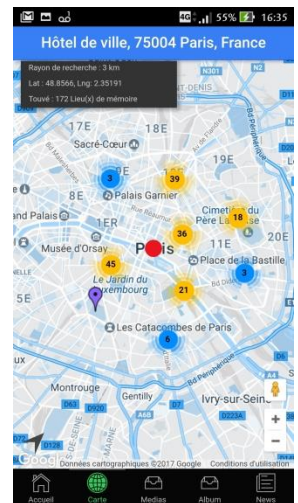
4G 55% 16:35

Hôtel de ville, 75004 Paris, France

Rayon de recherche : 3 km

Lat : 48.8566, Lng: 2.35191

Touvé : 172 Lieu(x) de mémoire

N301

DENIS

17E

18E

Sacré-Cœur

19E

3

39

8E

Palais Garnier

18

and Palais

1ER

Cimetière du Père Lachaise

36

Paris

Musée d'Orsay

11E

45

Place de la Bastille

3

Le Jardin du Luxembourg

21

5E

Les Catacombes de Paris

6

Montrouge

Gentilly

Ivry-sur-Seine

D920

A6

D63

D126

Google

Données cartographiques ©2017 Google

Conditions d'utilisation

+

−

Accueil

Carte

Medias

Album

News